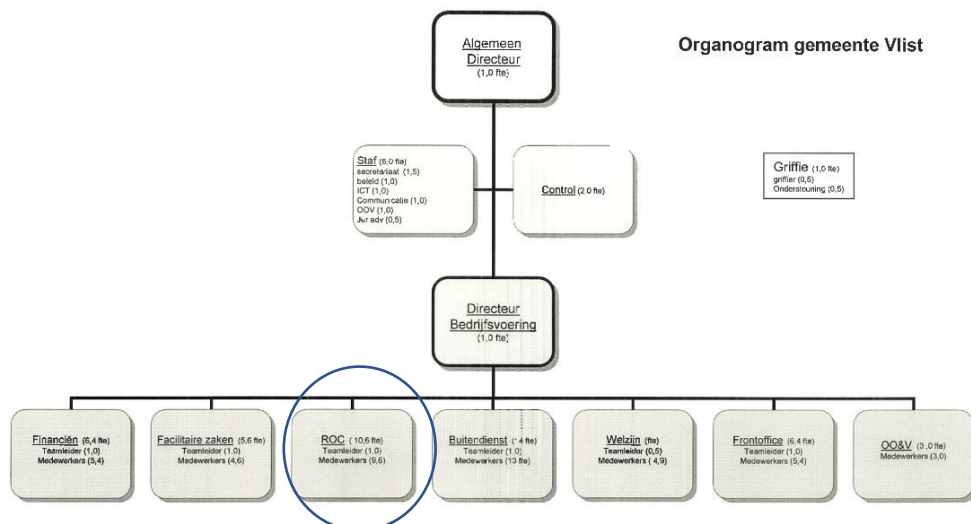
Organogram gemeente Vlist

Algemeen Directeur (1,0 fte)

Staf (6,0 fte)
secretariaat (1,5)
beleid (1,0)
ICT (1,0)
Communicatie (1,0)
OOV (1,0)
Jur adv (0,5)

Control (2,0 fte)

Griffie (1,0 fte)
griffier (0,5)
Ondersteuning (0,5)

Directeur Bedrijfsvoering (1,0 fte)

Financiën (6,4 fte)
Teamleider (1,0)
Medewerkers (5,4)

Facilitaire zaken (5,6 fte)
Teamleider (1,0)
Medewerkers (4,6)

ROC (10,6 fte)
Teamleider (1,0)
Medewerkers (9,6)

Buitendienst (14 fte)
Teamleider (1,0)
Medewerkers (13 fte)

Welzijn (fte)
Teamleider (0,5)
Medewerkers (4,9)

Frontoffice (6,4 fte)
Teamleider (1,0)
Medewerkers (5,4)

OO&V (3,0 fte)
Medewerkers (3,0)